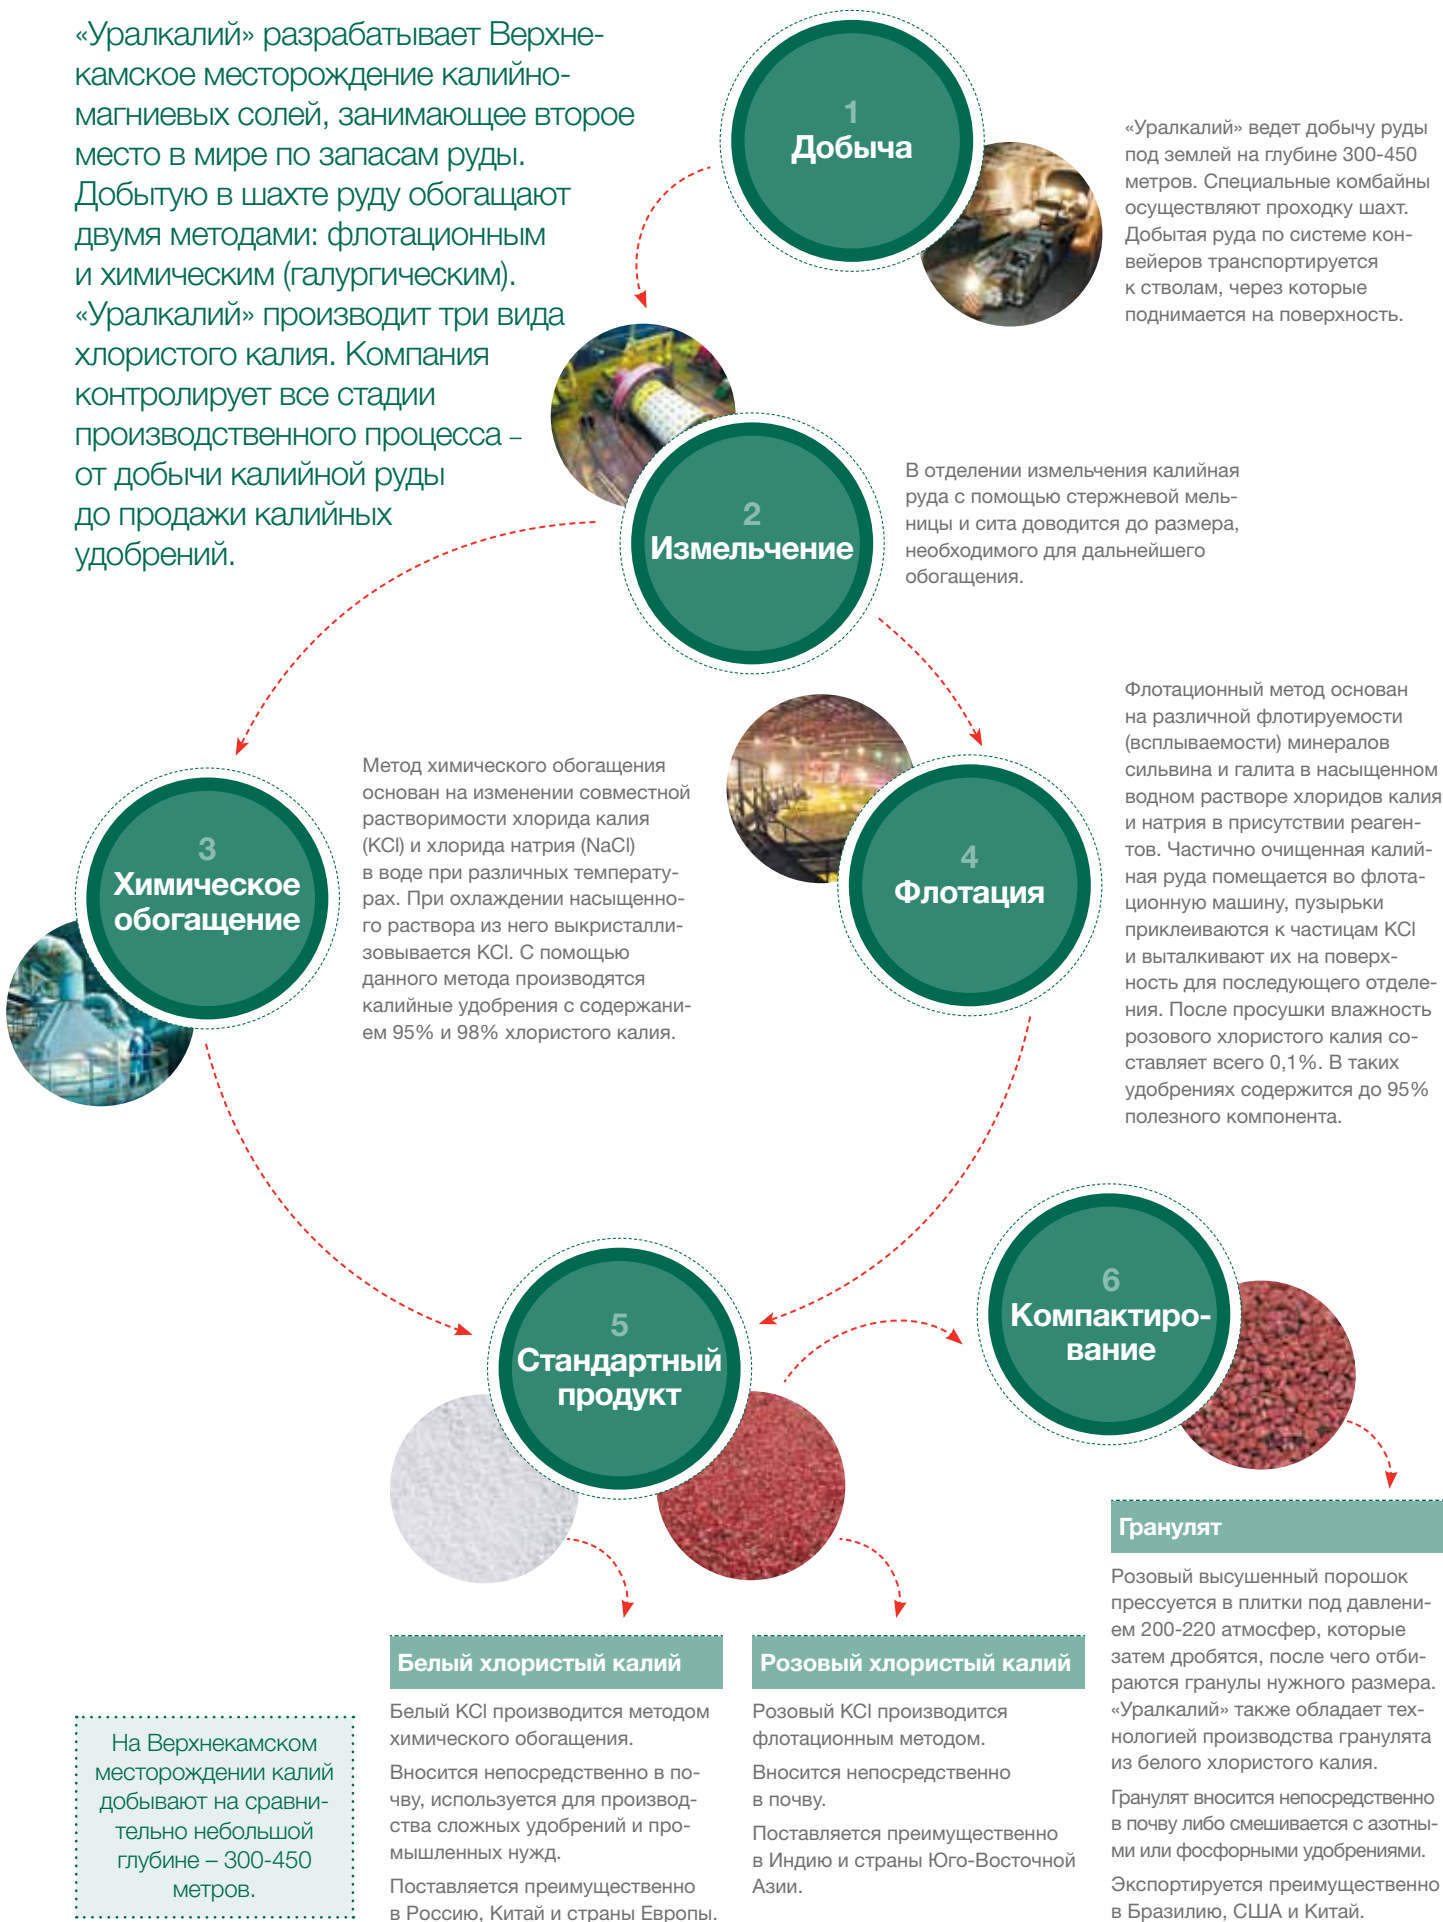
«Уралкалий» разрабатывает Верхнекамское месторождение калийно-магниевых солей, занимающее второе место в мире по запасам руды. Добытую в шахте руду обогащают двумя методами: флотационным и химическим (галургическим). «Уралкалий» производит три вида хлористого калия. Компания контролирует все стадии производственного процесса – от добычи калийной руды до продажи калийных удобрений.

1
Добыча

«Уралкалий» ведет добычу руды под землей на глубине 300-450 метров. Специальные комбайны осуществляют проходку шахт. Добытая руда по системе конвейеров транспортируется к стволам, через которые поднимается на поверхность.

2
Измельчение

В отделении измельчения калийная руда с помощью стержневой мельницы и сита доводится до размера, необходимого для дальнейшего обогащения.

3
Химическое обогащение

Метод химического обогащения основан на изменении совместной растворимости хлорида калия (KCl) и хлорида натрия (NaCl) в воде при различных температурах. При охлаждении насыщенного раствора из него выкристаллизовывается KCl. С помощью данного метода производятся калийные удобрения с содержанием 95% и 98% хлористого калия.

4
Флотация

Флотационный метод основан на различной флотируемости (всплываемости) минералов сильвина и галита в насыщенном водном растворе хлоридов калия и натрия в присутствии реагентов. Частично очищенная калийная руда помещается во флотационную машину, пузырьки приклеиваются к частицам KCl и выталкивают их на поверхность для последующего отделения. После просушки влажность розового хлористого калия составляет всего 0,1%. В таких удобрениях содержится до 95% полезного компонента.

5
Стандартный продукт

6
Компактирование

Гранулят

Розовый высушенный порошок прессуется в плитки под давлением 200-220 атмосфер, которые затем дробятся, после чего отбираются гранулы нужного размера. «Уралкалий» также обладает технологией производства гранулята из белого хлористого калия.

Гранулят вносится непосредственно в почву либо смешивается с азотными или фосфорными удобрениями.

Экспортируется преимущественно в Бразилию, США и Китай.

Белый хлористый калий

Белый KCl производится методом химического обогащения.

Вносится непосредственно в почву, используется для производства сложных удобрений и промышленных нужд.

Поставляется преимущественно в Россию, Китай и страны Европы.

Розовый хлористый калий

Розовый KCl производится флотационным методом.

Вносится непосредственно в почву.

Поставляется преимущественно в Индию и страны Юго-Восточной Азии.

На Верхнекамском месторождении калий добывают на сравнительно небольшой глубине – 300-450 метров.